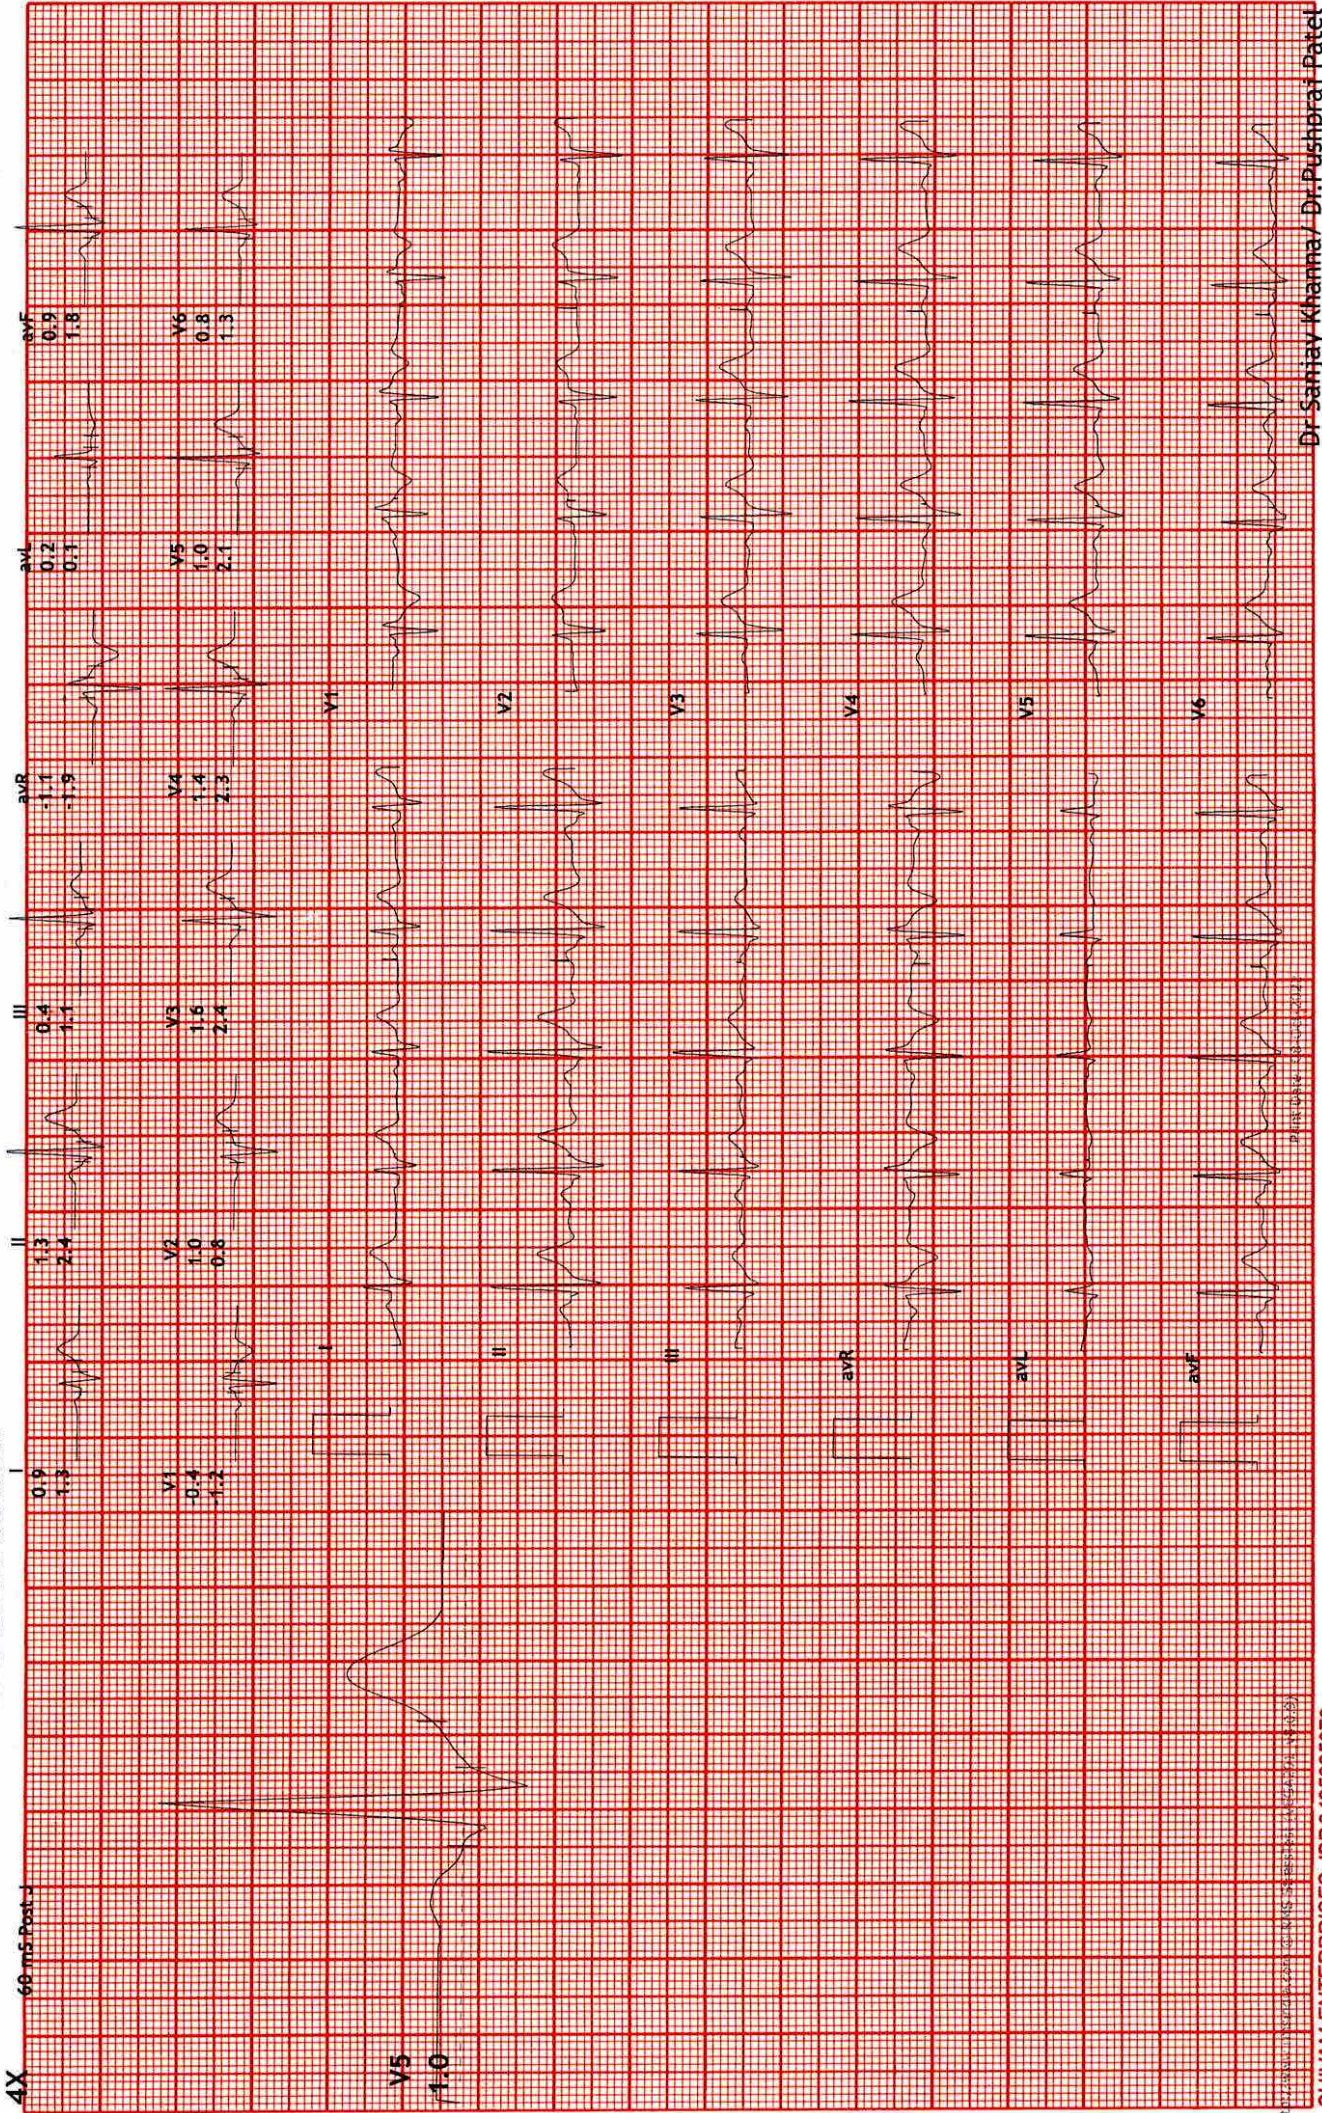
4X
60 ms Post-J
V5
1.0

I
0.9
1.3

II
1.3
2.4

III
0.4
1.1

avR
-1.1
-1.9

avL
0.2
0.1

avF
0.9
1.8

V1
-0.4
-1.2

V2
1.0
0.8

V3
1.6
2.4

V4
1.4
2.3

V5
1.0
2.1

V6
0.8
1.3

I
II
III
avR
avL
avF

V1
V2
V3
V4
V5
V6

Dr Sanjay Khanna/ Dr Pushpraj Patel